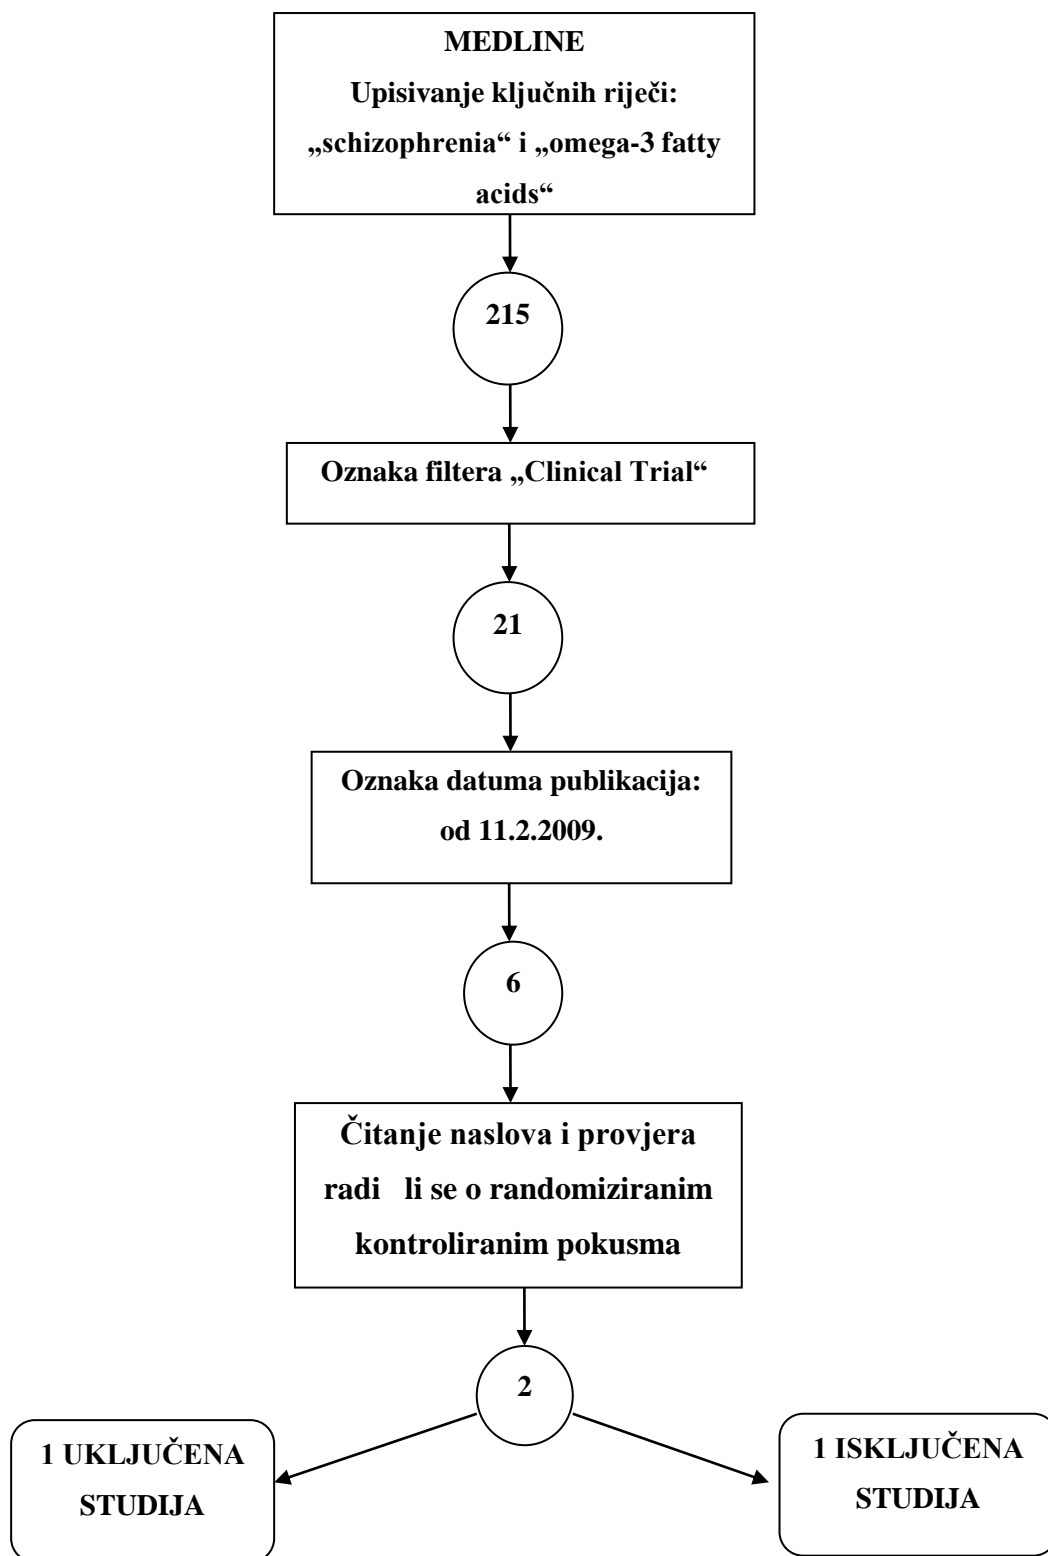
MEDLINE
Upisivanje ključnih riječi: „schizophrenia“ i „omega-3 fatty acids“

215

Oznaka filtera „Clinical Trial“

21

Oznaka datuma publikacija: od 11.2.2009.

6

Čitanje naslova i provjera radi li se o randomiziranim kontroliranim pokusma

2

1 UKLJUČENA STUDIJA

1 ISKLJUČENA STUDIJA